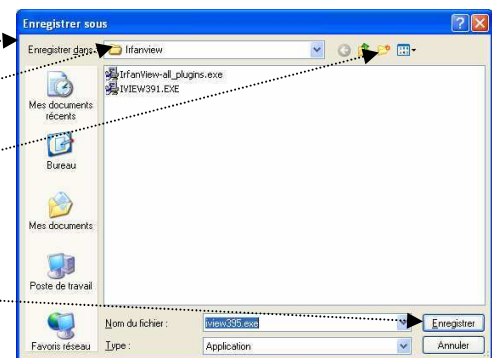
Enregistrer sous

Enregistrer dans : Irfanview

IrfanView-all_plugins.exe
IVIEW391.EXE

Mes documents récents

Bureau

Mes documents

Poste de travail

Favoris réseau

Nom du fichier : iview395.exe

Type : Application

Enregistrer

Annuler